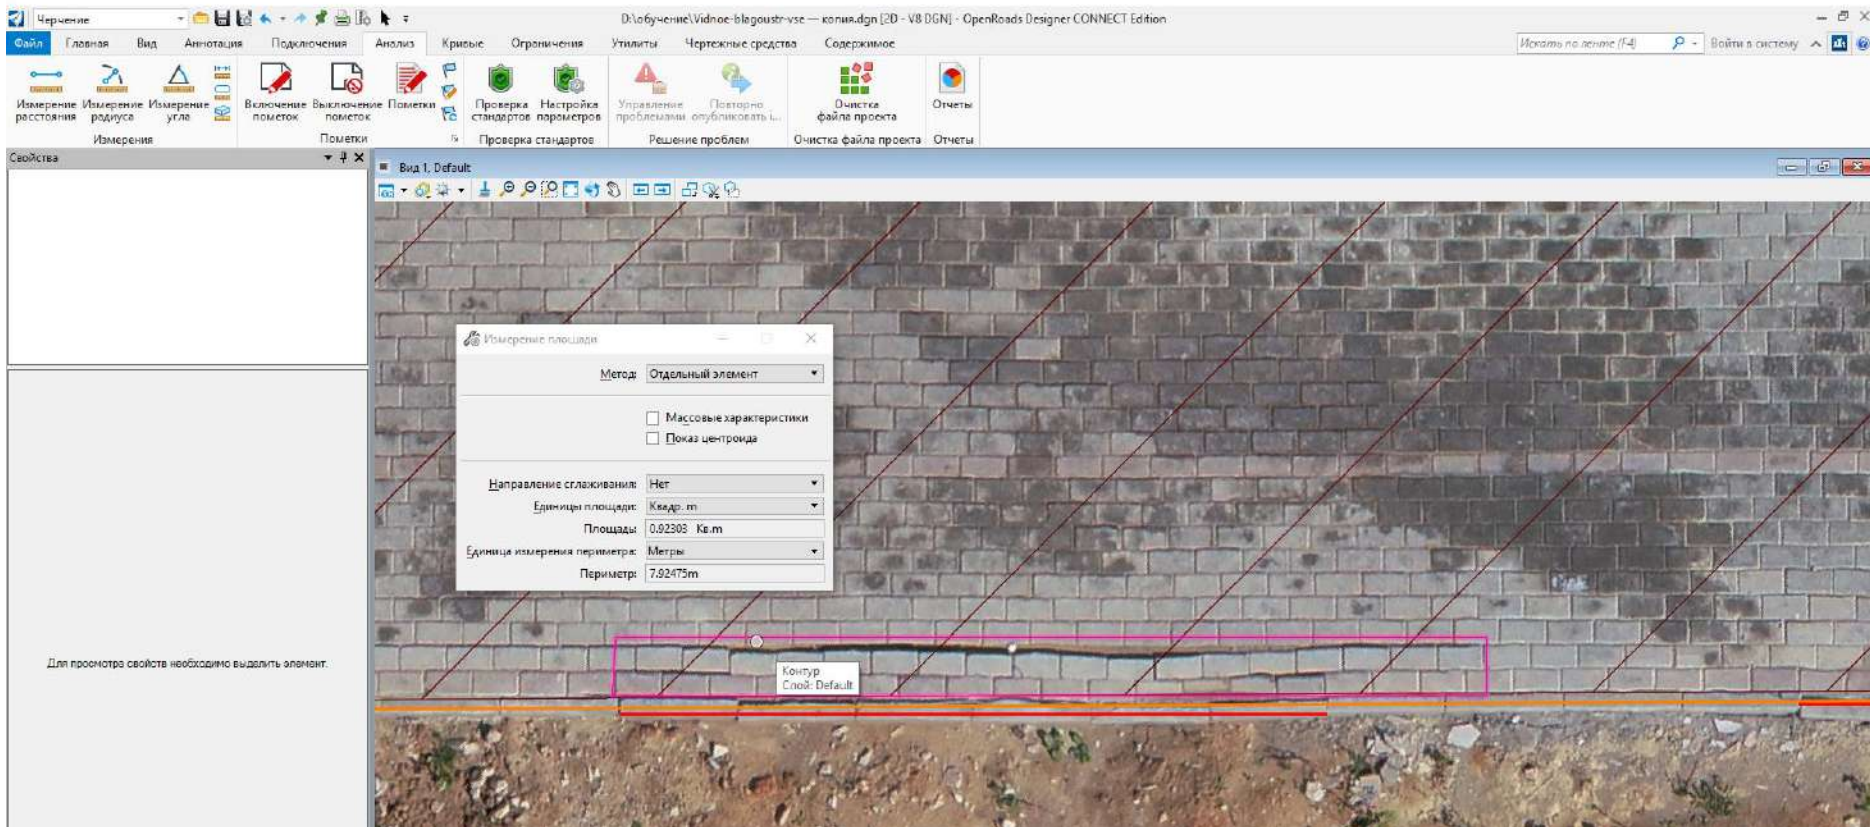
Черчение

D:\обучение\Vidnoe-blagoustr-vse — копия.dgn [2D - V8 DGN] - OpenRoads Designer CONNECT Edition

Файл Главная Вид Аннотация Подключения Анализ Кривые Ограничения Утилиты Чертежные средства Содержимое

Искать по ленте (F4) Войти в систему

Измерение расстояния Измерение радиуса Измерение угла
Измерения

Включение пометок Выключение пометок Пометки
Пометки

Проверка стандартов Настройка параметров
Проверка стандартов

Управление проблемами Повторно опубликовать і...
Решение проблем

Очистка файла проекта
Очистка файла проекта

Отчеты
Отчеты

Свойства

Для просмотра свойств необходимо выделить элемент.

Вид 1, Default

Измерение площади

Метод: Отдельный элемент

Массовые характеристики
Показ центроида

Направление сглаживания: Нет
Единицы площади: Квадр. m
Площадь: 0.92303 Кв.m
Единица измерения периметра: Метры
Периметр: 7.92475m

Контур
Слой: Default